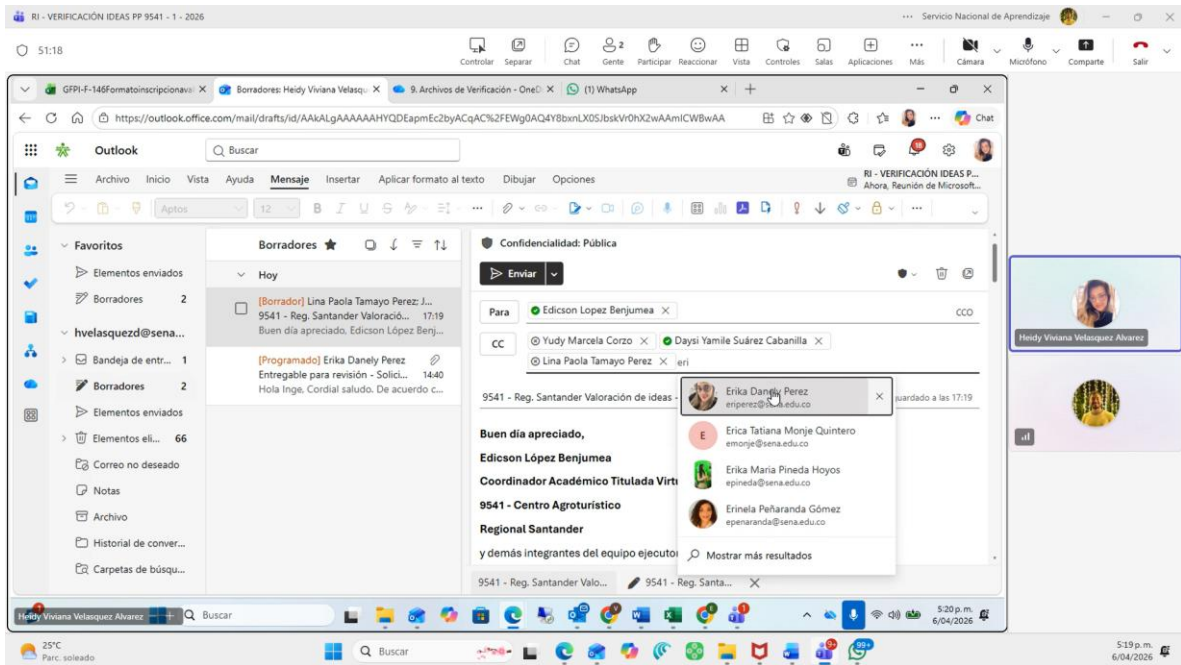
RI - VERIFICACIÓN IDEAS PP 9541 - 1 - 2026

Servicio Nacional de Aprendizaje

51:18

Controlar Separar Chat Gente Participar Reaccionar Vista Controles Salas Aplicaciones Más Cámara Micrófono Comparte Salir

GFPI-F-146Formatoinscripcionava | Borradores: Heidy Viviana Velasqu | 9. Archivos de Verificación - OneD | (1) WhatsApp

https://outlook.office.com/mail/drafts/id/AAkALgAAAAAAHYQDEapmEc2byACqAC%2FEWg0AQ4YBbxnLX0SJbskVr0hX2wAAmICWBwAA

Chat

Outlook Buscar

Archivo Inicio Vista Ayuda Mensaje Insertar Aplicar formato al texto Dibujar Opciones

RI - VERIFICACIÓN IDEAS P... Ahora, Reunión de Microsoft...

Aptos 12

Favoritos
Elementos enviados
Borradores 2
hvelasquezd@sena...
Bandeja de entr... 1
Borradores 2
Elementos enviados
Elementos eli... 66
Correo no deseado
Notas
Archivo
Historial de conver...
Carpetas de búsqu...

Borradores
Hoy
[Borrador] Lina Paola Tamayo Perez; J...
9541 - Reg. Santander Valoració... 17:19
Buen día apreciado, Edicson López Benj...

[Programado] Erika Danely Perez
Entregable para revisión - Solici... 14:40
Hola Inge, Cordial saludo. De acuerdo c...

Confidencialidad: Pública

Enviar

Para Edicson Lopez Benjumea CCO

CC Yudy Marcela Corzo Daysi Yamile Suárez Cabanilla Lina Paola Tamayo Perez eri

9541 - Reg. Santander Valoración de ideas - uardado a las 17:19

Buen día apreciado,
Edicson López Benjumea
Coordinador Académico Titulada Virtu
9541 - Centro Agroturístico
Regional Santander
y demás integrantes del equipo ejecutor

Erika Danely Perez
eriperez@sena.edu.co
Erica Tatiana Monje Quintero
emonje@sena.edu.co
Erika Maria Pineda Hoyos
epineda@sena.edu.co
Erinela Peñaranda Gómez
epenaranda@sena.edu.co
Mostrar más resultados

9541 - Reg. Santander Valo... 9541 - Reg. Santa...

Heidy Viviana Velasquez Alvarez

Heidy Viviana Velasquez Alvarez Buscar 5:20 p. m. 6/04/2026

25°C Parc. soleado Buscar 5:19 p. m. 6/04/2026